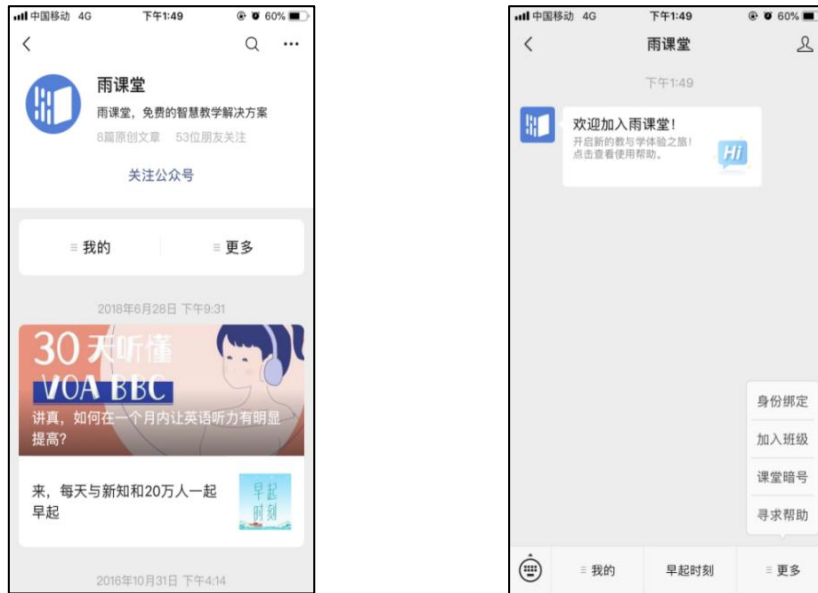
中国移动 4G 下午1:49 60%

雨课堂

雨课堂，免费的智慧教学解决方案

8篇原创文章 53位朋友关注

关注公众号

我的 更多

2018年6月28日 下午9:31

30天听懂 VOA BBC

讲真，如何在一个月内让英语听力有明显提高?

来，每天与新知和20万人一起早起

早起时刻

2016年10月31日 下午4:14

中国移动 4G 下午1:49 60%

雨课堂

下午1:49

欢迎加入雨课堂!

开启新的教与学体验之旅!
点击查看使用帮助。

Hi

身份绑定

加入班级

课堂暗号

寻求帮助

我的 早起时刻 更多